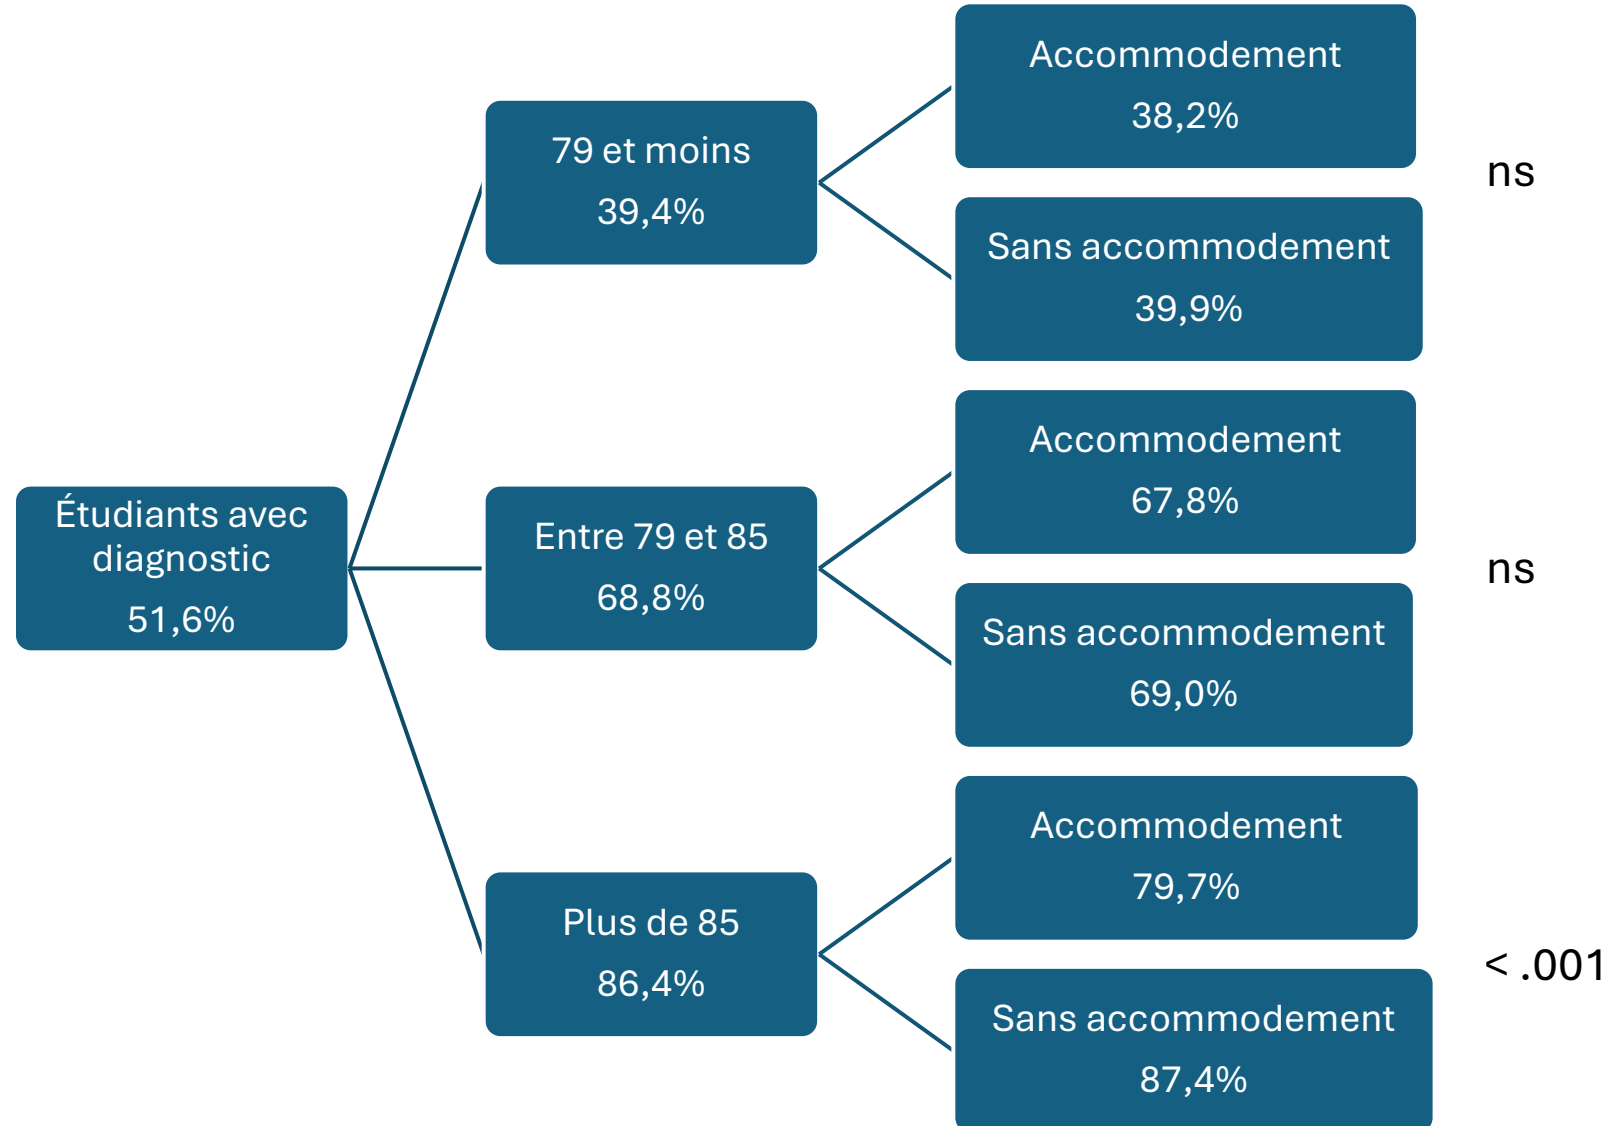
Étudiants avec diagnostic
51,6%

79 et moins
39,4%

Accommodement
38,2%

Sans accommodement
39,9%

ns

Entre 79 et 85
68,8%

Accommodement
67,8%

Sans accommodement
69,0%

ns

Plus de 85
86,4%

Accommodement
79,7%

Sans accommodement
87,4%

< .001